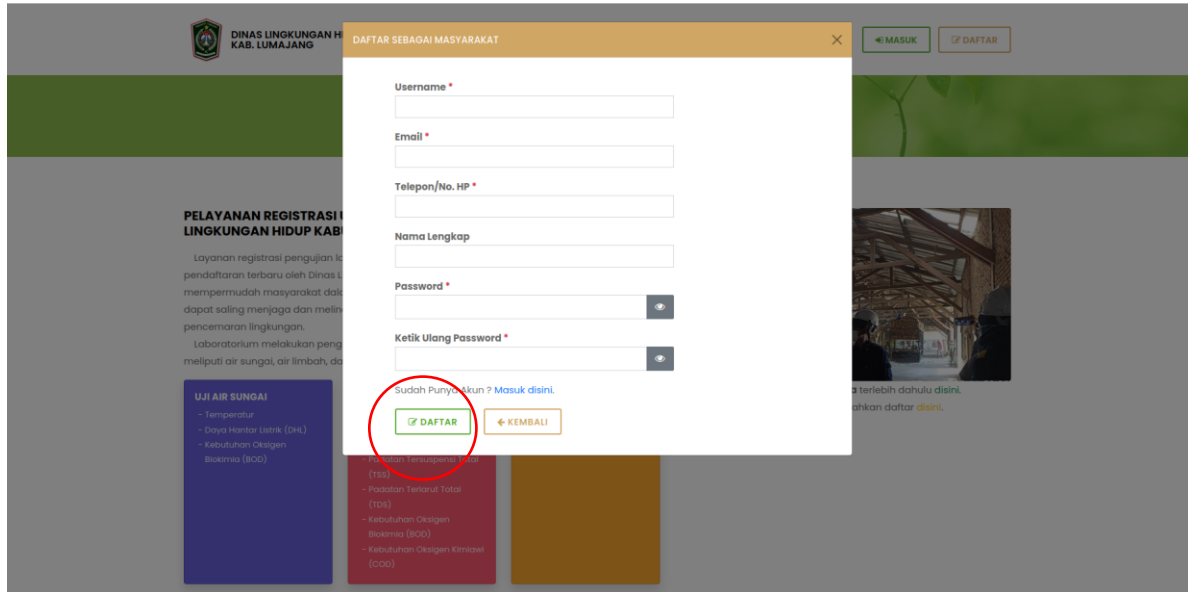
DINAS LINGKUNGAN H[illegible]
KAB. LUMAJANG

MASUK
DAFTAR

DAFTAR SEBAGAI MASYARAKAT

×

Username *

Email *

Telepon/No. HP *

Nama Lengkap

Password *

Ketik Ulang Password *

Sudah Punya Akun ? Masuk disini.

DAFTAR
KEMBALI

PELAYANAN REGISTRASI U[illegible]
LINGKUNGAN HIDUP KABU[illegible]

Layanan registrasi pengujian la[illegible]
pendaftaran terbaru oleh Dinas L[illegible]
mempermudah masyarakat dal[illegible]
dapat saling menjaga dan meline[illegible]
pencemaran lingkungan.
Laboratorium melakukan peng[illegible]
meliputi air sungai, air limbah, da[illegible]

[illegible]a terlebih dahulu disini.
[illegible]ahkan daftar disini.

UJI AIR SUNGAI
- Temperatur
- Daya Hantar Listrik (DHL)
- Kebutuhan Oksigen Biokimia (BOD)

- Padatan Tersuspensi Total (TSS)
- Padatan Terlarut Total (TDS)
- Kebutuhan Oksigen Biokimia (BOD)
- Kebutuhan Oksigen Kimiawi (COD)